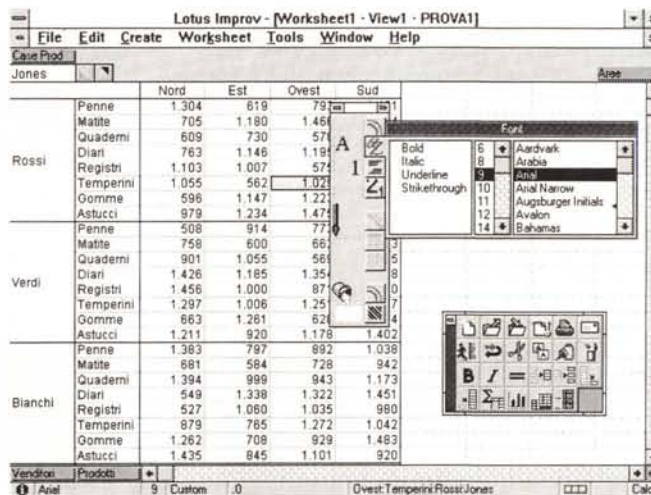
Lotus Improv - [Worksheet1 - View1 - PROVA1]

File Edit Create Worksheet Tools Window Help

Case Prod
Jones

Aree

| | | Nord | Est | Ovest | Sud |
|---|---|---|---|---|---|
| Rossi | Penne | 1.304 | 619 | 79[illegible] | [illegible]1 |
| | Matite | 705 | 1.180 | 1.46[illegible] | |
| | Quaderni | 609 | 730 | 57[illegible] | |
| | Diari | 763 | 1.146 | 1.19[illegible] | |
| | Registri | 1.103 | 1.007 | 57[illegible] | |
| | Temperini | 1.055 | 562 | 1.02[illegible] | |
| | Gomme | 596 | 1.147 | 1.22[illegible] | |
| | Astucci | 979 | 1.234 | 1.47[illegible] | |
| Verdi | Penne | 508 | 914 | 77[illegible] | |
| | Matite | 758 | 600 | 66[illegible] | 3 |
| | Quaderni | 901 | 1.055 | 56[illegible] | 5 |
| | Diari | 1.426 | 1.185 | 1.35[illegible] | 8 |
| | Registri | 1.456 | 1.000 | 87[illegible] | 0 |
| | Temperini | 1.297 | 1.006 | 1.25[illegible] | 7 |
| | Gomme | 663 | 1.261 | 62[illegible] | 4 |
| | Astucci | 1.211 | 920 | 1.178 | 1.402 |
| Bianchi | Penne | 1.383 | 797 | 892 | 1.038 |
| | Matite | 681 | 584 | 728 | 942 |
| | Quaderni | 1.394 | 999 | 943 | 1.173 |
| | Diari | 549 | 1.338 | 1.322 | 1.451 |
| | Registri | 527 | 1.060 | 1.035 | 980 |
| | Temperini | 879 | 765 | 1.272 | 1.042 |
| | Gomme | 1.262 | 708 | 929 | 1.483 |
| | Astucci | 1.435 | 845 | 1.101 | 920 |

A
1

Font
Bold
Italic
Underline
Strikethrough
6
8
9
10
11
12
14
Aardvark
Arabia
Arial
Arial Narrow
Augsburger Initials
Avalon
Bahamas

B I

Venditori Prodotti
Arial 9 Custom 0 Ovest:Temperini:Rossi:Jones Calc